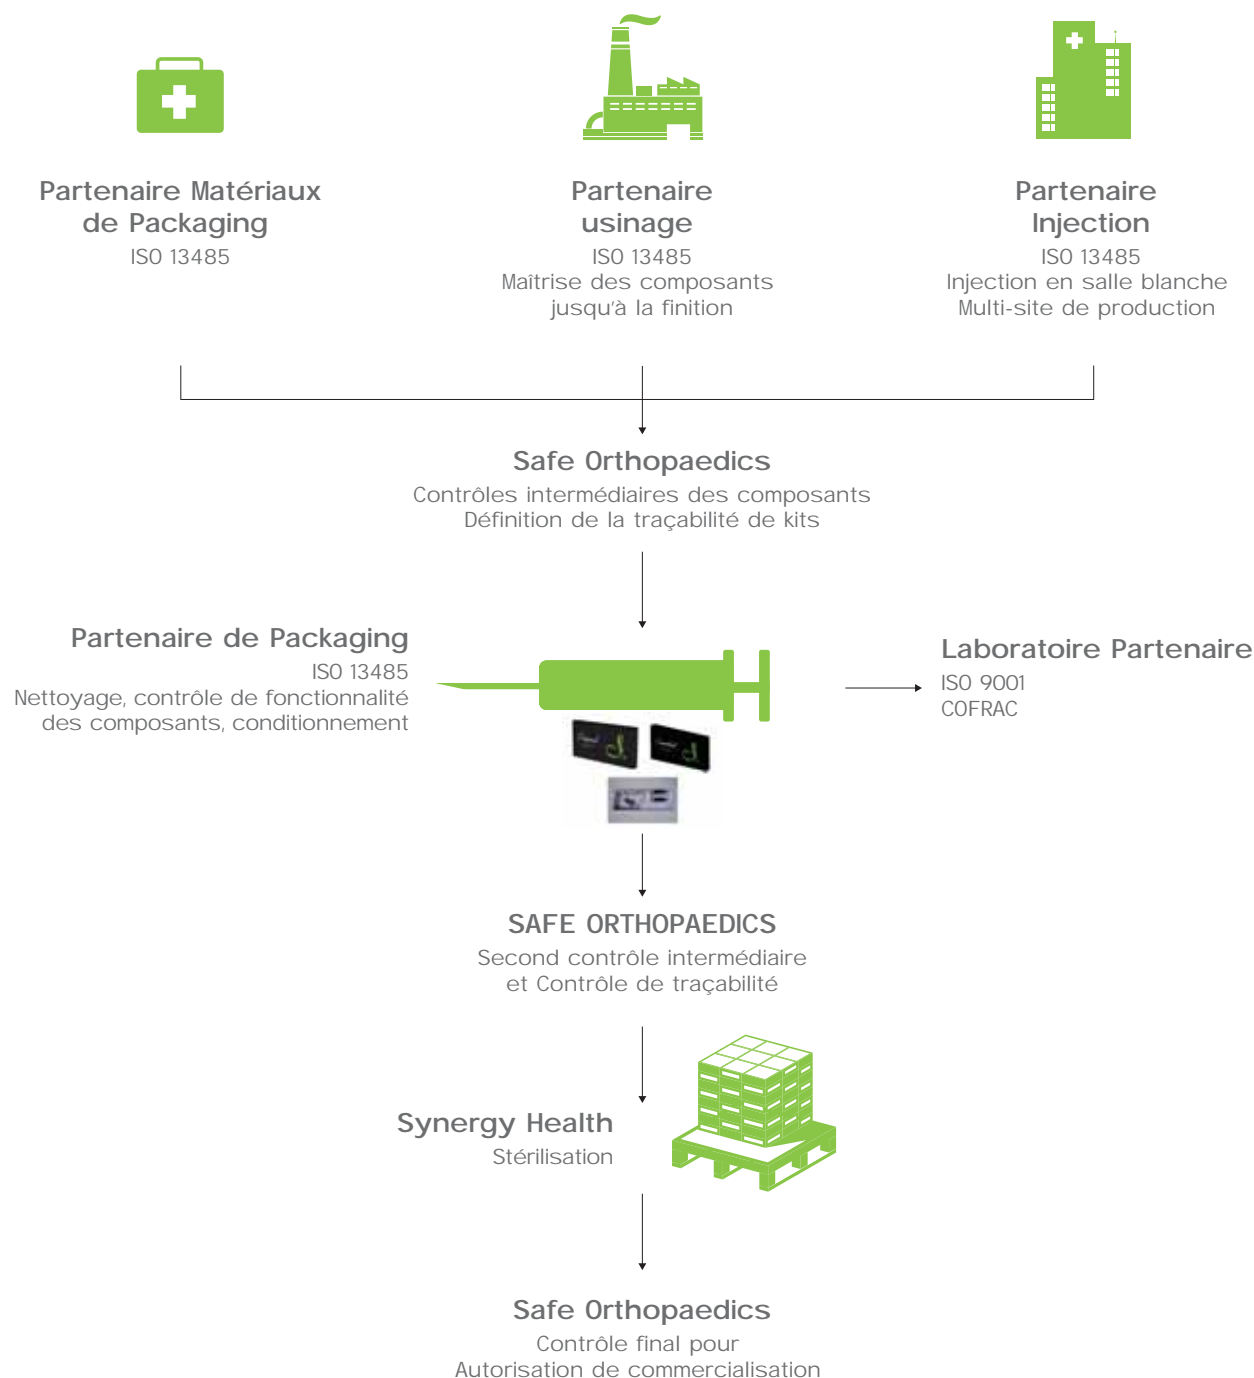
Partenaire Matériaux de Packaging
ISO 13485

Partenaire usinage
ISO 13485
Maîtrise des composants jusqu'à la finition

Partenaire Injection
ISO 13485
Injection en salle blanche
Multi-site de production

Safe Orthopaedics
Contrôles intermédiaires des composants
Définition de la traçabilité de kits

Partenaire de Packaging
ISO 13485
Nettoyage, contrôle de fonctionnalité des composants, conditionnement

Laboratoire Partenaire
ISO 9001
COFRAC

SAFE ORTHOPAEDICS
Second contrôle intermédiaire et Contrôle de traçabilité

Synergy Health
Stérilisation

Safe Orthopaedics
Contrôle final pour
Autorisation de commercialisation